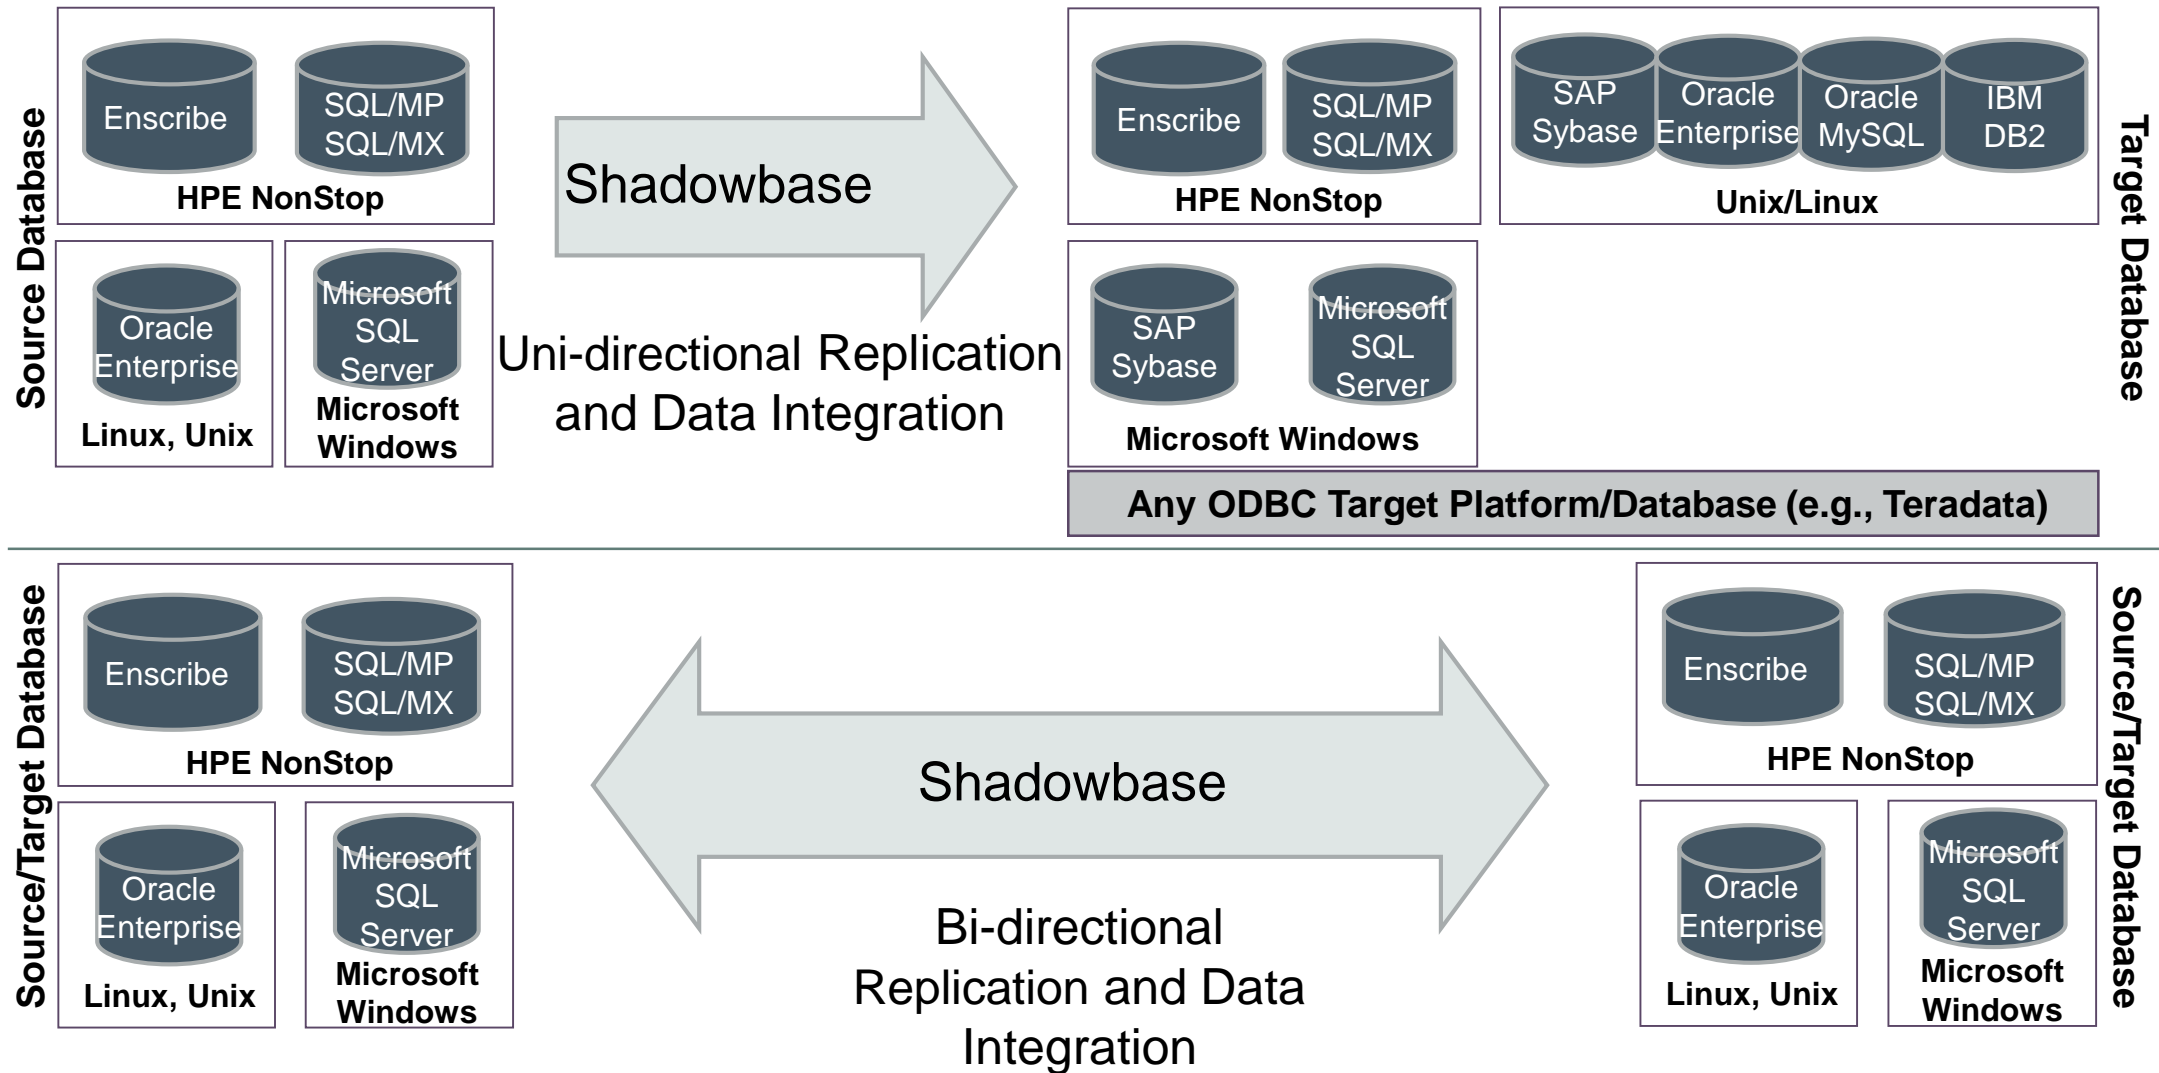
Source Database

Enscribe
SQL/MP SQL/MX
HPE NonStop

Oracle Enterprise
Linux, Unix

Microsoft SQL Server
Microsoft Windows

Shadowbase

Uni-directional Replication and Data Integration

Enscribe
SQL/MP SQL/MX
HPE NonStop

SAP Sybase
Oracle Enterprise
Oracle MySQL
IBM DB2
Unix/Linux

SAP Sybase
Microsoft SQL Server
Microsoft Windows

Any ODBC Target Platform/Database (e.g., Teradata)

Target Database

Source/Target Database

Enscribe
SQL/MP SQL/MX
HPE NonStop

Oracle Enterprise
Linux, Unix

Microsoft SQL Server
Microsoft Windows

Shadowbase

Bi-directional Replication and Data Integration

Enscribe
SQL/MP SQL/MX
HPE NonStop

Oracle Enterprise
Linux, Unix

Microsoft SQL Server
Microsoft Windows

Source/Target Database